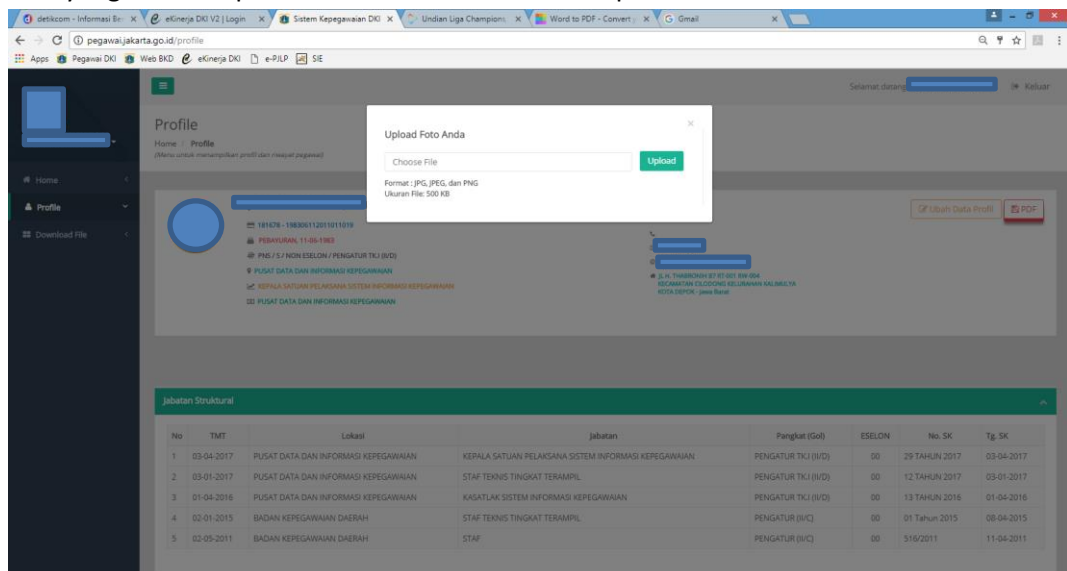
detikcom - Informasi Be × | eKinerja DKI V2 | Login × | Sistem Kepegawaian DKI × | Undian Liga Champions × | Word to PDF - Convert × | Gmail ×

pegawai.jakarta.go.id/profile

Apps | Pegawai DKI | Web BKD | eKinerja DKI | e-PJLP | SIE

Selamat datang | Keluar

Home
Profile
Download File

Profile
Home / Profile
(Menu untuk menampilkan profil dan riwayat pegawai)

Upload Foto Anda
Choose File | Upload
Format : JPG, JPEG, dan PNG
Ukuran File: 500 KB

181678 - 198306112011011010
PEBAYURAN, 11-06-1983
PNS / 5 / NON ESELON / PENGATUR TK.I (II/D)
PUSAT DATA DAN INFORMASI KEPEGAWAIAN
KEPALA SATUAN PELAKSANA SISTEM INFORMASI KEPEGAWAIAN
PUSAT DATA DAN INFORMASI KEPEGAWAIAN

JL. H. THAMRONI RT 001 RW 004
KECAMATAN CILODONG KELURAHAN KALIMULYA
KOTA DEPOK - Jawa Barat

Ubah Data Profil | PDF

Jabatan Struktural

| No | TMT | Lokasi | Jabatan | Pangkat (Gol) | ESELON | No. SK | Tg. SK |
|---|---|---|---|---|---|---|---|
| 1 | 03-04-2017 | PUSAT DATA DAN INFORMASI KEPEGAWAIAN | KEPALA SATUAN PELAKSANA SISTEM INFORMASI KEPEGAWAIAN | PENGATUR TK.I (II/D) | 00 | 29 TAHUN 2017 | 03-04-2017 |
| 2 | 03-01-2017 | PUSAT DATA DAN INFORMASI KEPEGAWAIAN | STAF TEKNIS TINGKAT TERAMPIL | PENGATUR TK.I (II/D) | 00 | 12 TAHUN 2017 | 03-01-2017 |
| 3 | 01-04-2016 | PUSAT DATA DAN INFORMASI KEPEGAWAIAN | KASATLAK SISTEM INFORMASI KEPEGAWAIAN | PENGATUR TK.I (II/D) | 00 | 13 TAHUN 2016 | 01-04-2016 |
| 4 | 02-01-2015 | BADAN KEPEGAWAIAN DAERAH | STAF TEKNIS TINGKAT TERAMPIL | PENGATUR (II/C) | 00 | 01 Tahun 2015 | 08-04-2015 |
| 5 | 02-05-2011 | BADAN KEPEGAWAIAN DAERAH | STAF | PENGATUR (II/C) | 00 | 518/2011 | 11-04-2011 |